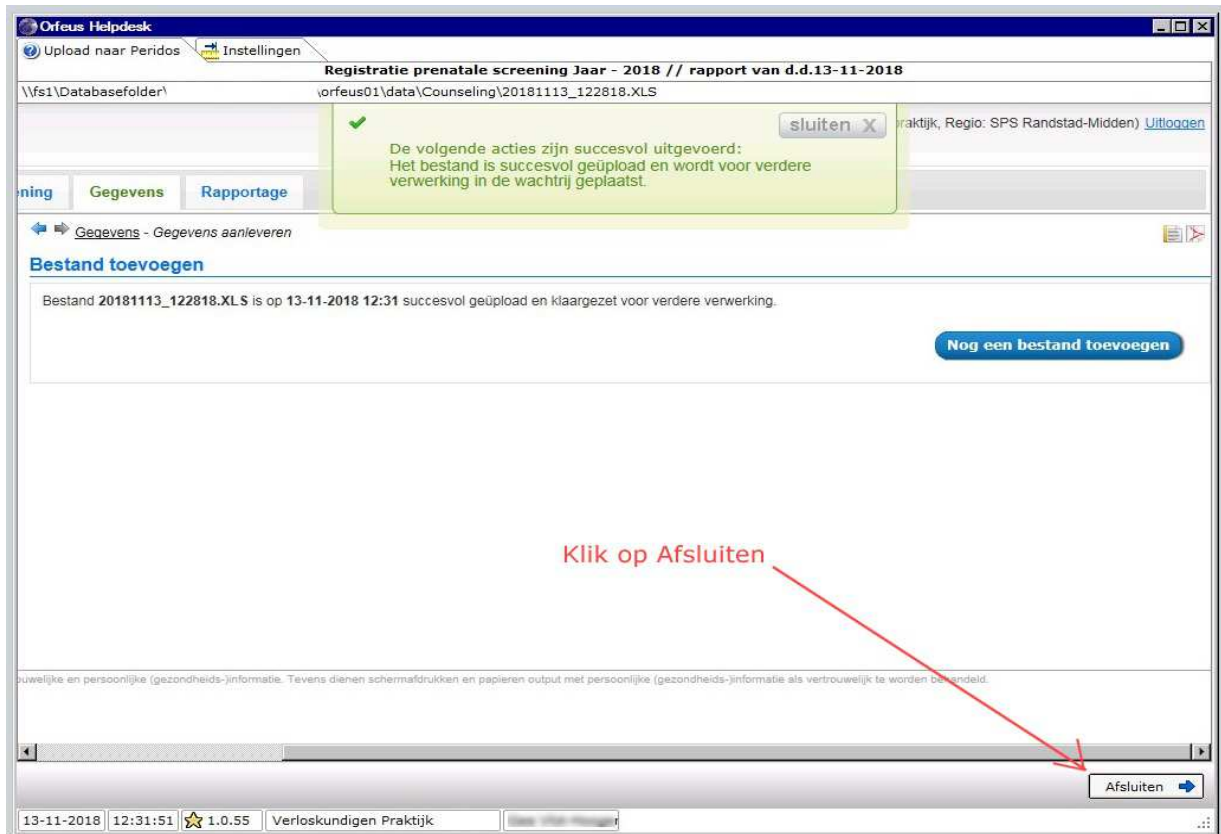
Orfeus Helpdesk

Upload naar Peridos | Instellingen

Registratie prenatale screening Jaar - 2018 // rapport van d.d.13-11-2018

\\fs1\Databasefolder\ \orfeus01\data\Counseling\20181113_122818.XLS

De volgende acties zijn succesvol uitgevoerd:
Het bestand is succesvol geüpload en wordt voor verdere verwerking in de wachtrij geplaatst.

sluiten X

raktijk, Regio: SPS Randstad-Midden) Uitloggen

ning | Gegevens | Rapportage

Gegevens - Gegevens aanleveren

Bestand toevoegen

Bestand 20181113_122818.XLS is op 13-11-2018 12:31 succesvol geüpload en klaargezet voor verdere verwerking.

Nog een bestand toevoegen

Klik op Afsluiten

uwelijke en persoonlijke (gezondheids-)informatie. Tevens dienen schermafdrukken en papieren output met persoonlijke (gezondheids-)informatie als vertrouwelijk te worden behandeld.

Afsluiten

13-11-2018 | 12:31:51 | 1.0.55 | Verloskundigen Praktijk | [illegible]